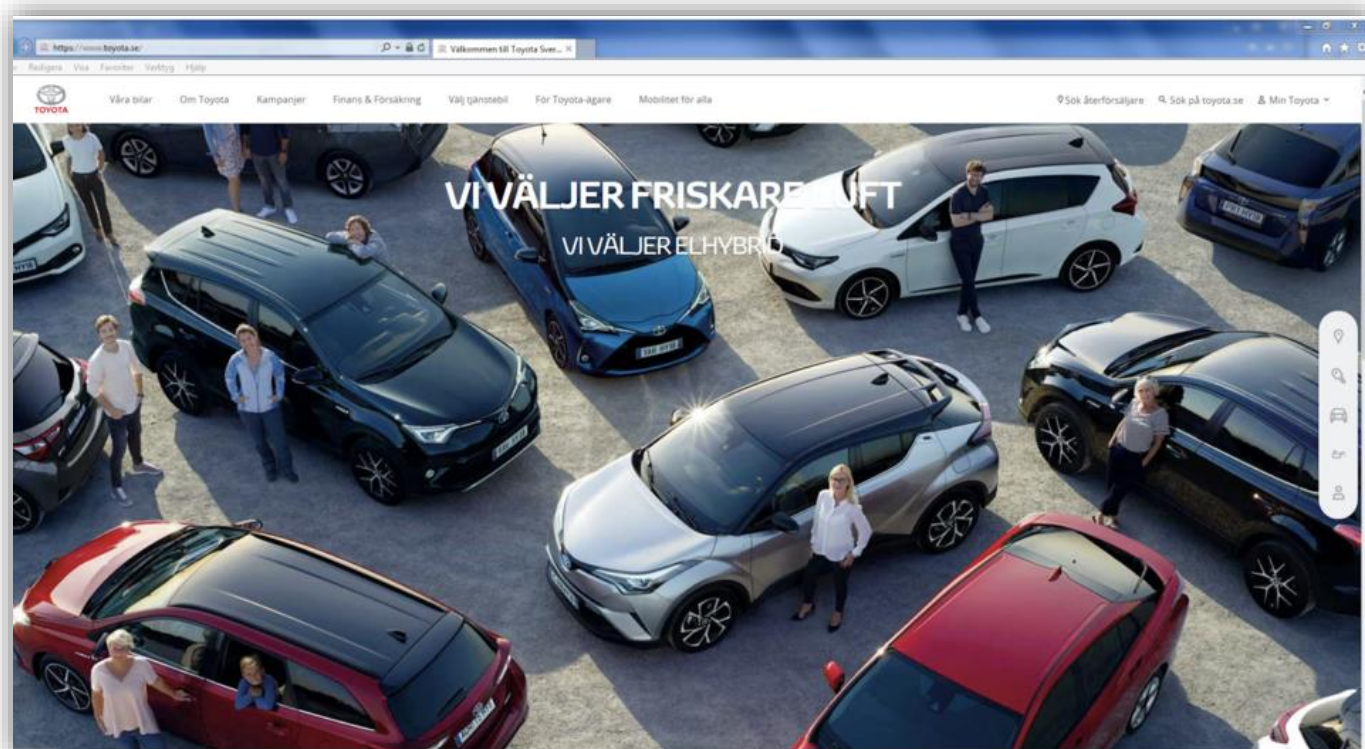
https://www.toyota.se/
Välkommen till Toyota Sver... ×
Redigera Visa Favoriter Verktyg Hjälp

TOYOTA
Våra bilar
Om Toyota
Kampanjer
Finans & Försäkring
Välj tjänstebil
För Toyota-ägare
Mobilitet för alla
Sök återförsäljare
Sök på toyota.se
Min Toyota

VI VÄLJER FRISKARE LUFT
VI VÄLJER ELHYBRID